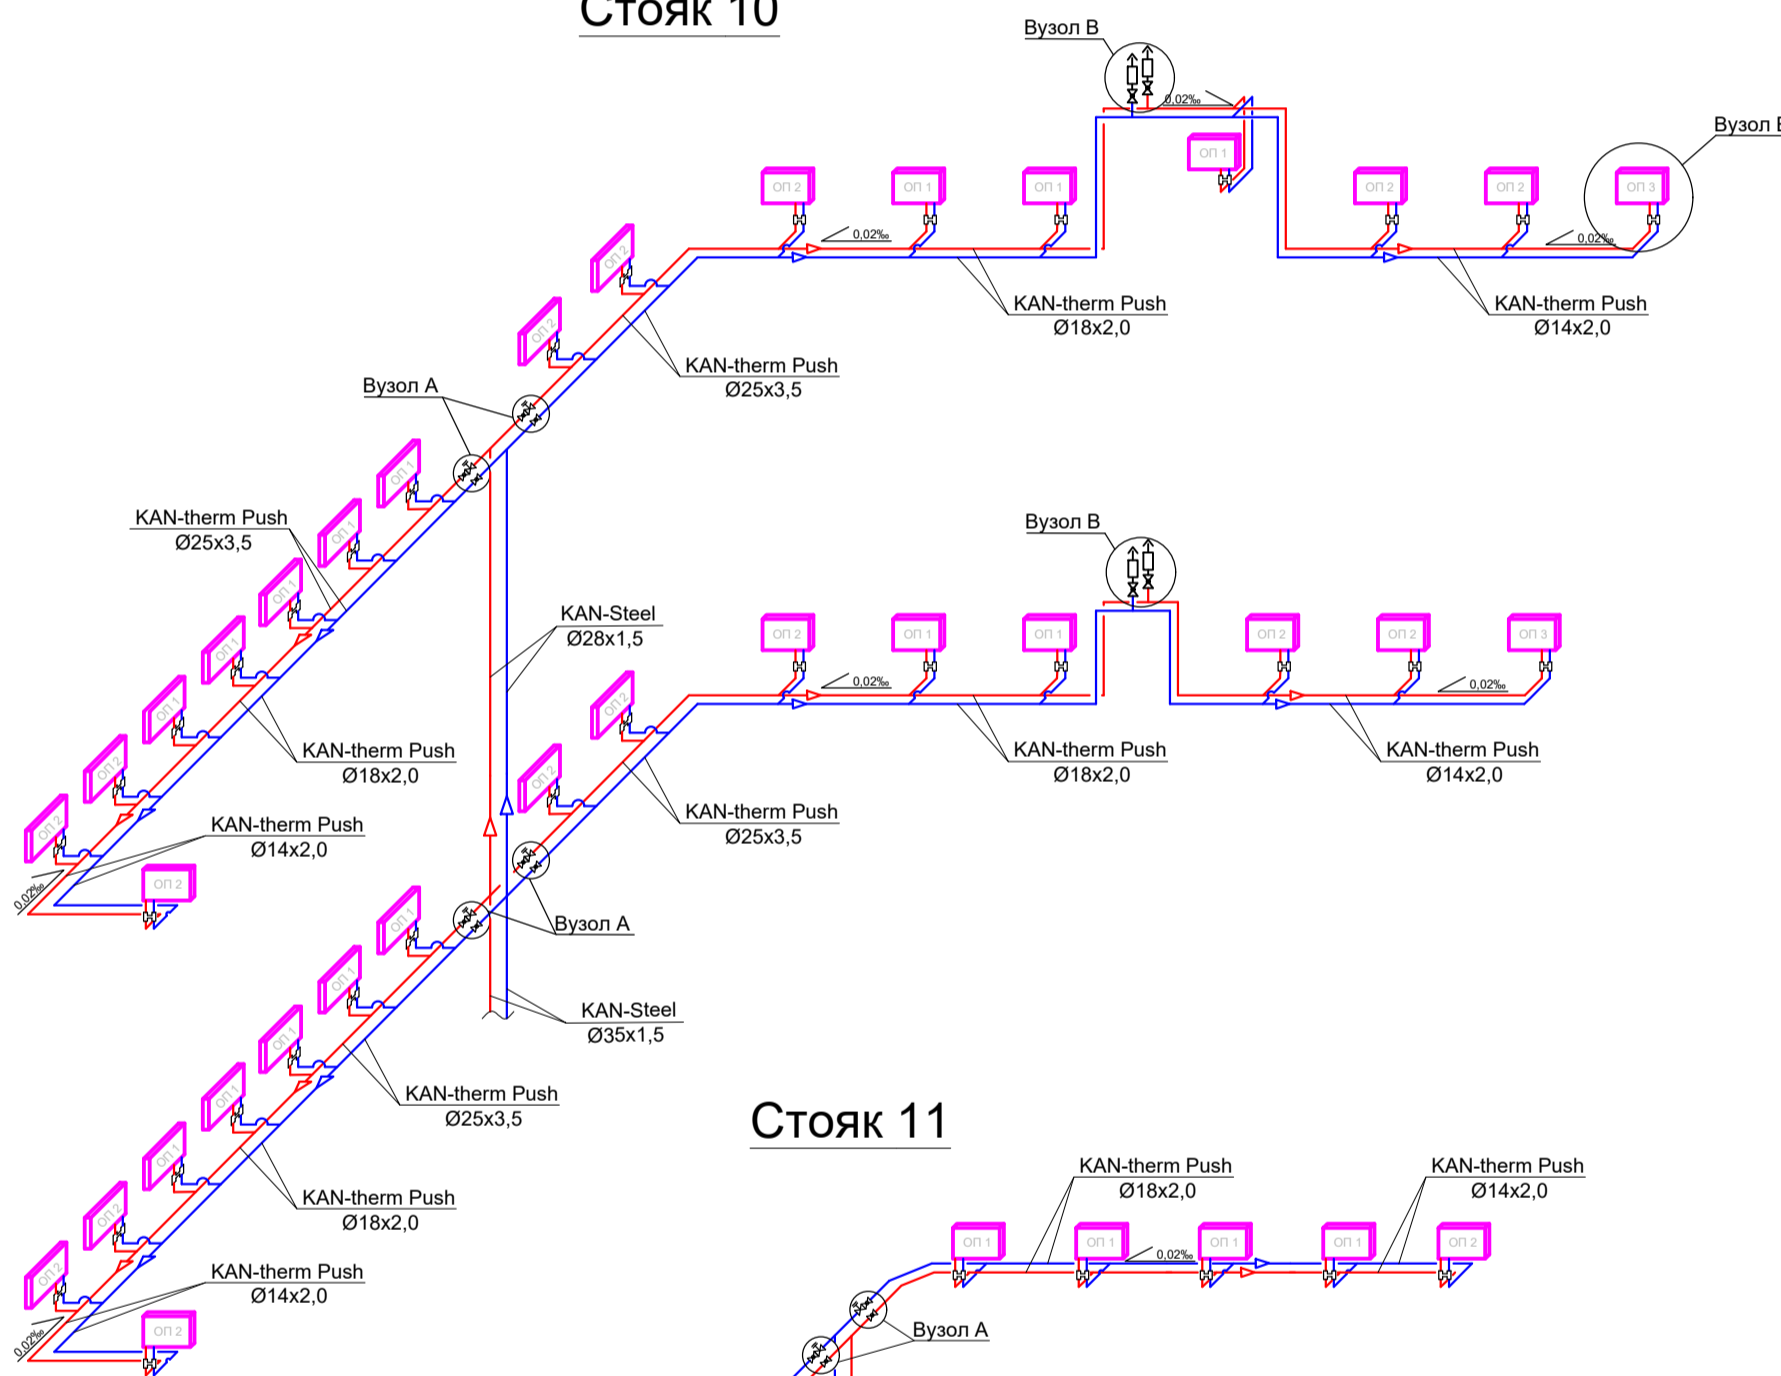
Стояк 10

Вузол В

0,02‰

Вузол Б

ОП 1

ОП 2 ОП 1 ОП 1 ОП 2 ОП 2 ОП 3

0,02‰ 0,02‰

KAN-therm Push
Ø18x2,0

KAN-therm Push
Ø14x2,0

ОП 2

ОП 2

KAN-therm Push
Ø25x3,5

Вузол А

ОП 1

KAN-therm Push
Ø25x3,5

ОП 1

Вузол В

ОП 1

ОП 1

KAN-Steel
Ø28x1,5

ОП 2 ОП 1 ОП 1 ОП 2 ОП 2 ОП 3

ОП 1

0,02‰ 0,02‰

ОП 2

KAN-therm Push
Ø18x2,0

KAN-therm Push
Ø18x2,0

KAN-therm Push
Ø14x2,0

ОП 2

ОП 2

KAN-therm Push
Ø14x2,0

ОП 2

KAN-therm Push
Ø25x3,5

0,02‰

ОП 2

Вузол А

ОП 1

KAN-Steel
Ø35x1,5

ОП 1

ОП 1

KAN-therm Push
Ø25x3,5

ОП 1

Стояк 11

ОП 1

KAN-therm Push
Ø18x2,0

KAN-therm Push
Ø18x2,0

KAN-therm Push
Ø14x2,0

ОП 2

ОП 1 ОП 1 ОП 1 ОП 1 ОП 2

0,02‰

ОП 2

KAN-therm Push
Ø14x2,0

0,02‰

ОП 2

Вузол А